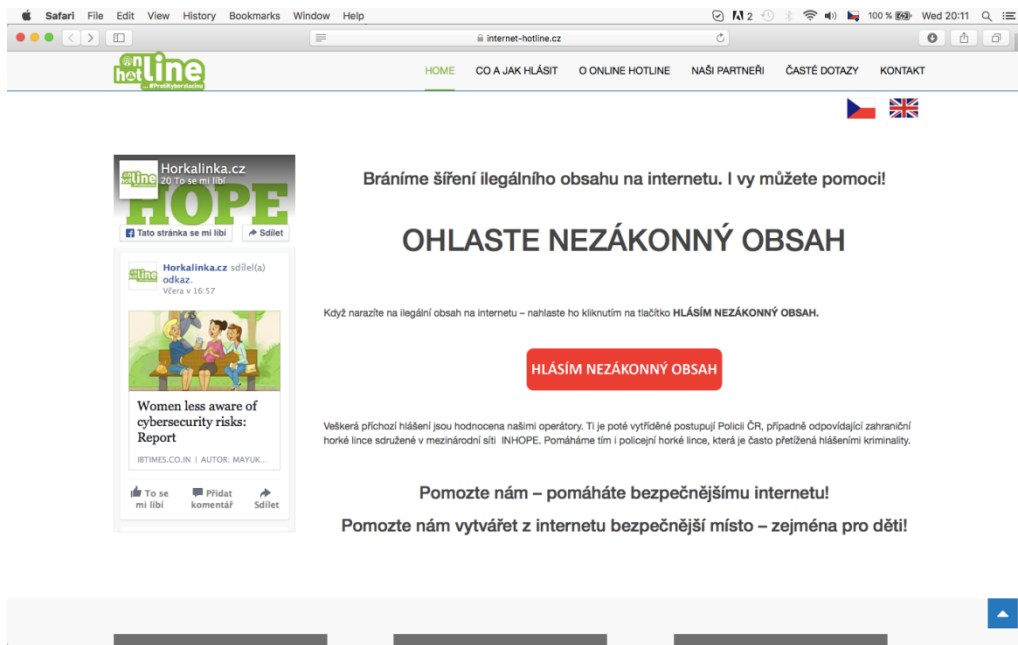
Safari File Edit View History Bookmarks Window Help

2 100 % Wed 20:11

internet-hotline.cz

hotline #ProtiKyberzlocinu

HOME CO A JAK HLÁSIT O ONLINE HOTLINE NAŠI PARTNEŘI ČASTÉ DOTAZY KONTAKT

Horkalinka.cz
20 To se mi líbí
HOPE
Tato stránka se mi líbí Sdílet

Horkalinka.cz sdílel(a) odkaz.
Včera v 16:57

Women less aware of cybersecurity risks: Report

IBTIMES.CO.IN | AUTOR: MAYUK...

To se mi líbí Přidat komentář Sdílet

Bráníme šíření ilegálního obsahu na internetu. I vy můžete pomoci!

OHLASTE NEZÁKONNÝ OBSAH

Když narazíte na ilegální obsah na internetu – nahlaste ho kliknutím na tlačítko HLÁSÍM NEZÁKONNÝ OBSAH.

HLÁSÍM NEZÁKONNÝ OBSAH

Veškerá příchozí hlášení jsou hodnocena našimi operátory. Ti je poté vytříděné postupují Policii ČR, případně odpovídající zahraniční horké lince sdružené v mezinárodní síti INHOPE. Pomáháme tím i policejní horké lince, která je často přetížená hlášeními kriminality.

Pomozte nám – pomáháte bezpečnějšímu internetu!

Pomozte nám vytvářet z internetu bezpečnější místo – zejména pro děti!